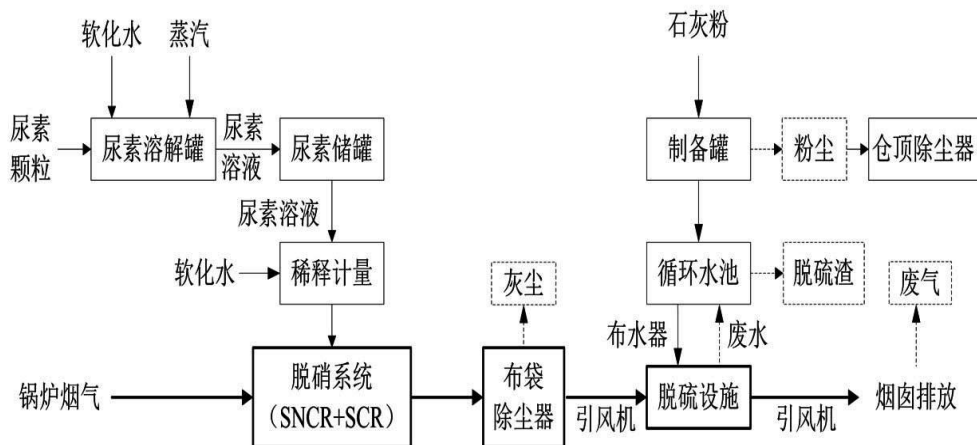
软化水
蒸汽
尿素颗粒
尿素溶解罐
尿素溶液
尿素储罐
尿素溶液
软化水
稀释计量
锅炉烟气
脱硝系统 (SNCR+SCR)
灰尘
布袋除尘器
引风机
石灰粉
制备罐
粉尘
仓顶除尘器
循环水池
脱硫渣
布水器
废水
脱硫设施
引风机
废气
烟囱排放